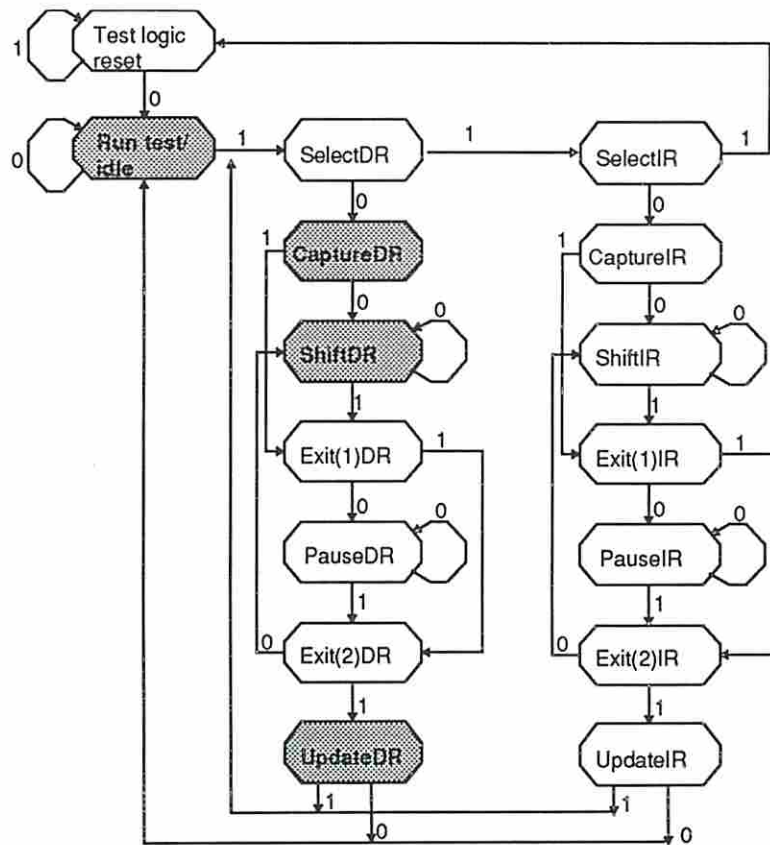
1
Test logic reset
0
0
Run test/ idle
1
SelectDR
1
SelectIR
1
0
0
1
CaptureDR
1
CaptureIR
0
0
0
0
ShiftDR
ShiftIR
1
1
Exit(1)DR
1
Exit(1)IR
1
0
0
0
0
PauseDR
PauseIR
1
1
0
Exit(2)DR
0
Exit(2)IR
1
1
UpdateDR
UpdateIR
1
1
0
0